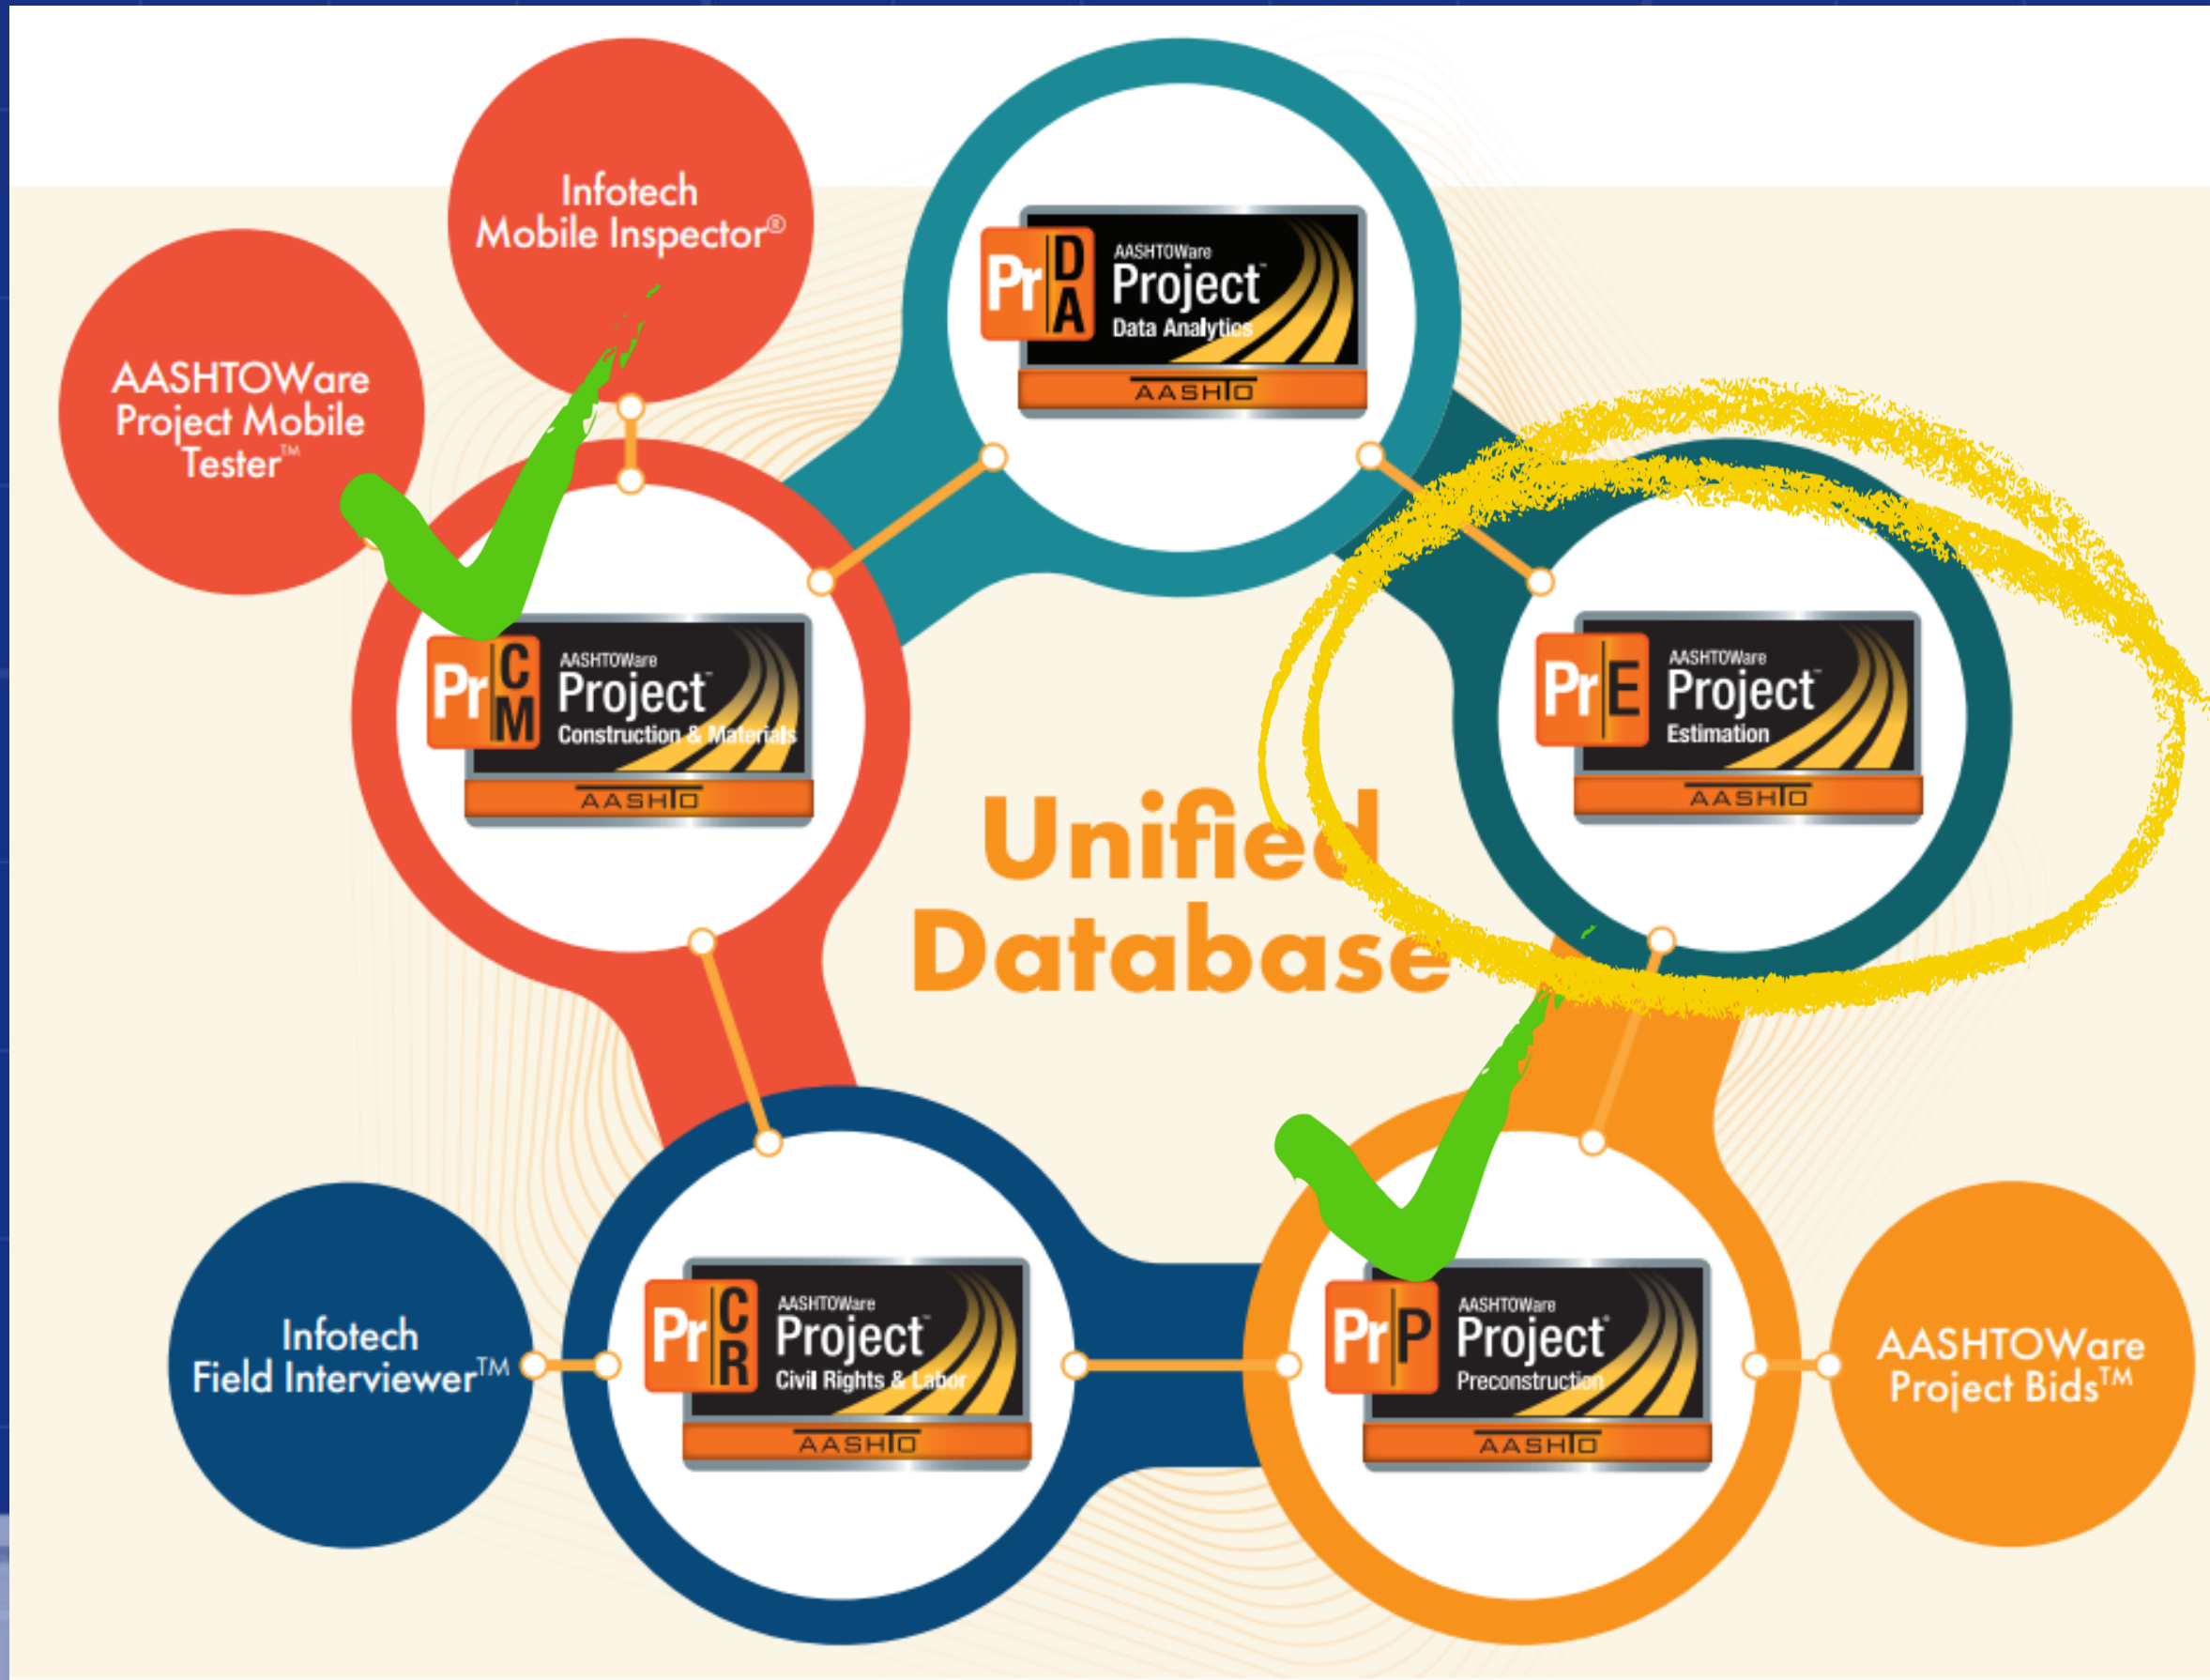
Infotech Mobile Inspector®

AASHTOWare Project Mobile Tester™

Pr D A AASHTOWare Project™ Data Analytics AASHTO

Pr C M AASHTOWare Project™ Construction & Materials AASHTO

Pr E AASHTOWare Project™ Estimation AASHTO

Unified Database

Infotech Field Interviewer™

Pr C R AASHTOWare Project™ Civil Rights & Labor AASHTO

Pr P AASHTOWare Project™ Preconstruction AASHTO

AASHTOWare Project Bids™